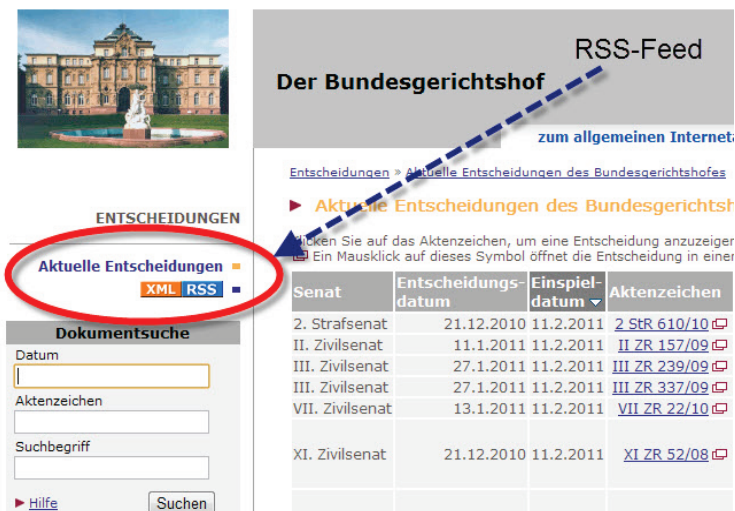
RSS-Feed

Der Bundesgerichtshof

zum allgemeinen Internet

Entscheidungen » Aktuelle Entscheidungen des Bundesgerichtshofes

▶ Aktuelle Entscheidungen des Bundesgerichtsh

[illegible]cken Sie auf das Aktenzeichen, um eine Entscheidung anzuzeigen
Ein Mausklick auf dieses Symbol öffnet die Entscheidung in einer

ENTSCHEIDUNGEN

Aktuelle Entscheidungen

XML RSS

Dokumentsuche

Datum

Aktenzeichen

Suchbegriff

▶ Hilfe

Suchen

| Senat | Entscheidungs-datum | Einspiel-datum | Aktenzeichen |
|---|---|---|---|
| 2. Strafsenat | 21.12.2010 | 11.2.2011 | 2 StR 610/10 |
| II. Zivilsenat | 11.1.2011 | 11.2.2011 | II ZR 157/09 |
| III. Zivilsenat | 27.1.2011 | 11.2.2011 | III ZR 239/09 |
| III. Zivilsenat | 27.1.2011 | 11.2.2011 | III ZR 337/09 |
| VII. Zivilsenat | 13.1.2011 | 11.2.2011 | VII ZR 22/10 |
| XI. Zivilsenat | 21.12.2010 | 11.2.2011 | XI ZR 52/08 |